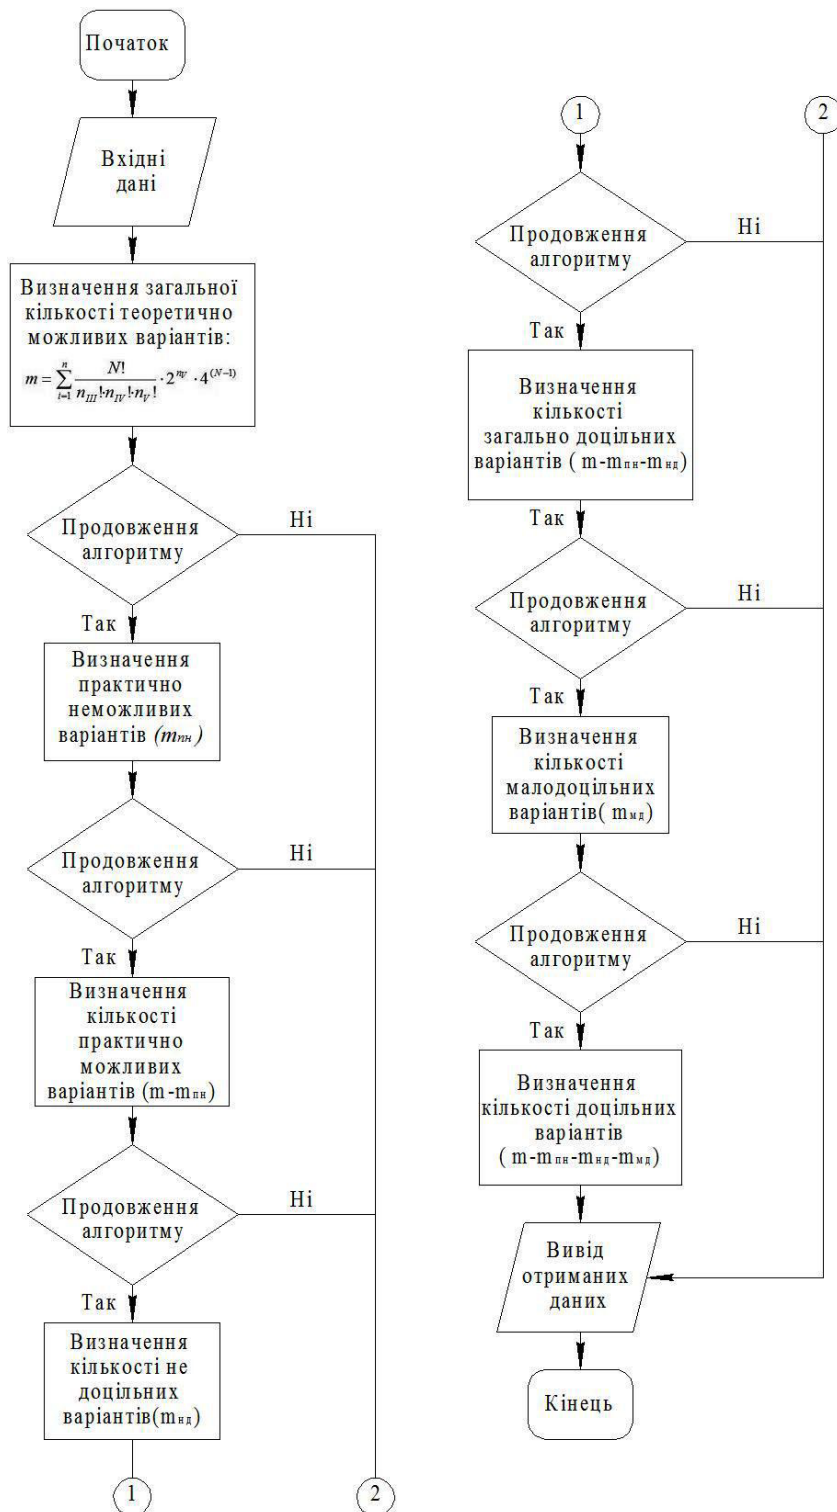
Початок

Вхідні дані

Визначення загальної кількості теоретично можливих варіантів:
$m = \sum_{i=1}^{n} \frac{N!}{n_{III}! \cdot n_{IV}! \cdot n_{V}!} \cdot 2^{n_{IV}} \cdot 4^{(N-1)}$

Продовження алгоритму

Ні

Так

Визначення практично неможливих варіантів $(m_{пн})$

Продовження алгоритму

Ні

Так

Визначення кількості практично можливих варіантів ($m$-$m_{пн}$)

Продовження алгоритму

Ні

Так

Визначення кількості не доцільних варіантів($m_{нд}$)

1

2

1

2

Продовження алгоритму

Ні

Так

Визначення кількості загально доцільних варіантів ( $m$-$m_{пн}$-$m_{нд}$)

Так

Продовження алгоритму

Ні

Так

Визначення кількості малодоцільних варіантів( $m_{мд}$)

Продовження алгоритму

Ні

Так

Визначення кількості доцільних варіантів ( $m$-$m_{пн}$-$m_{нд}$-$m_{мд}$)

Вивід отриманих даних

Кінець